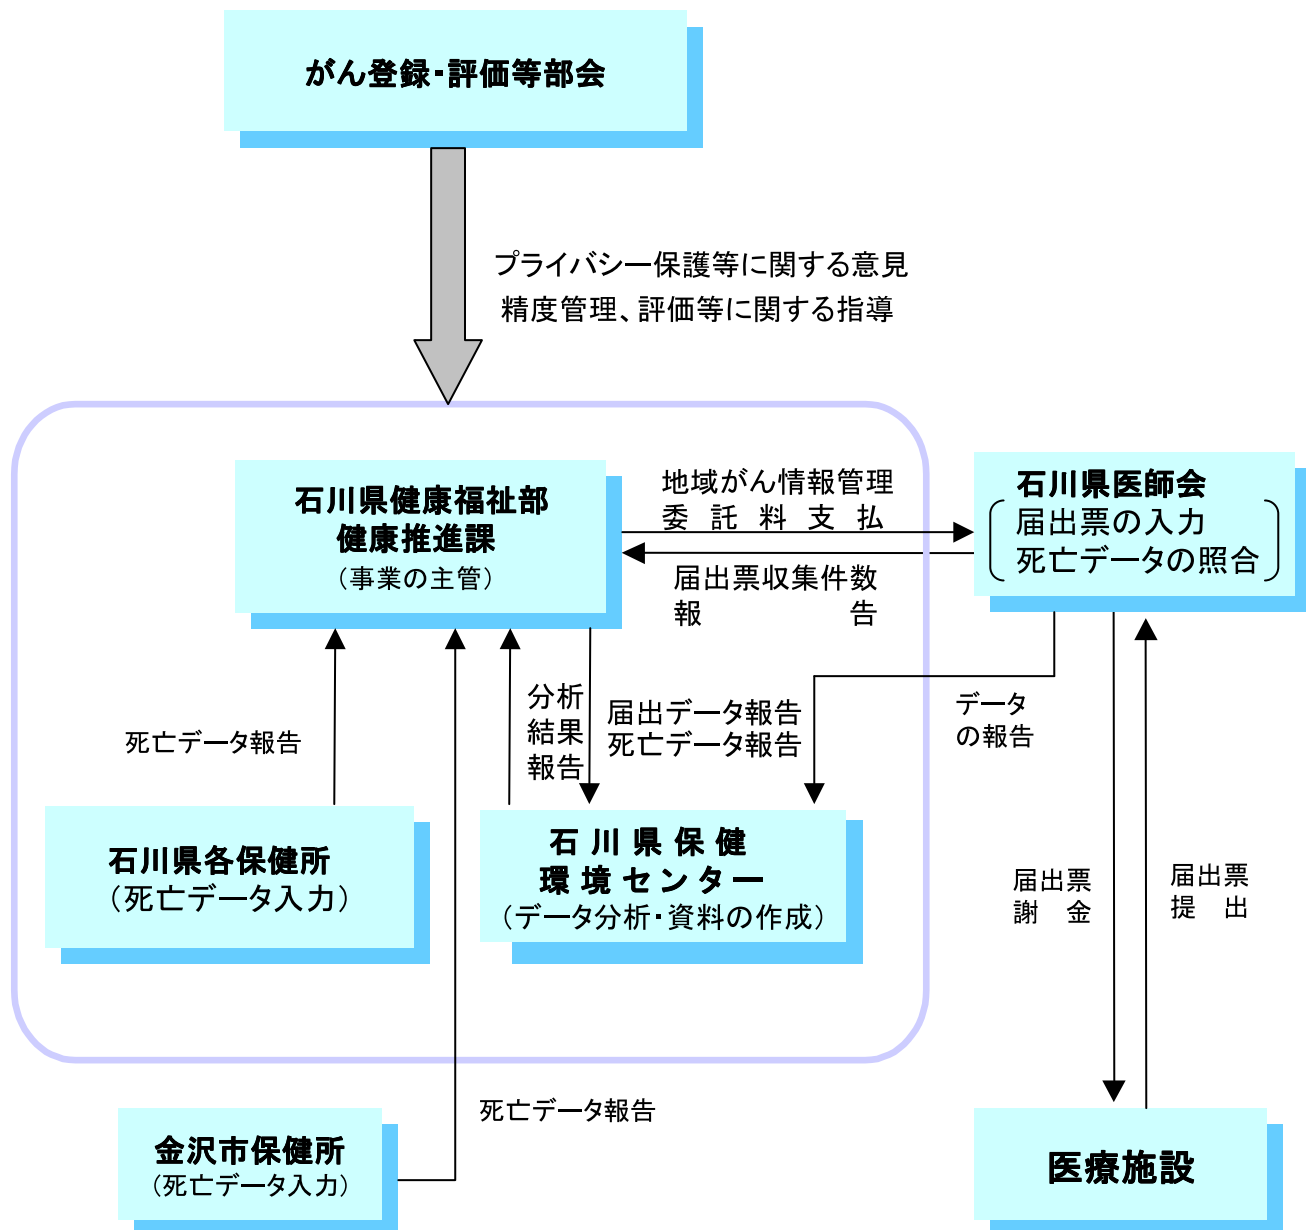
がん登録･評価等部会

プライバシー保護等に関する意見
精度管理、評価等に関する指導

石川県健康福祉部
健康推進課
（事業の主管）

地域がん情報管理
委 託 料 支 払

届出票収集件数
報 告

石川県医師会
届出票の入力
死亡データの照合

死亡データ報告

分析
結果
報告

届出データ報告
死亡データ報告

データ
の報告

石川県各保健所
（死亡データ入力）

石 川 県 保 健
環 境 センター
（データ分析･資料の作成）

届出票
謝 金

届出票
提 出

死亡データ報告

金沢市保健所
（死亡データ入力）

医療施設